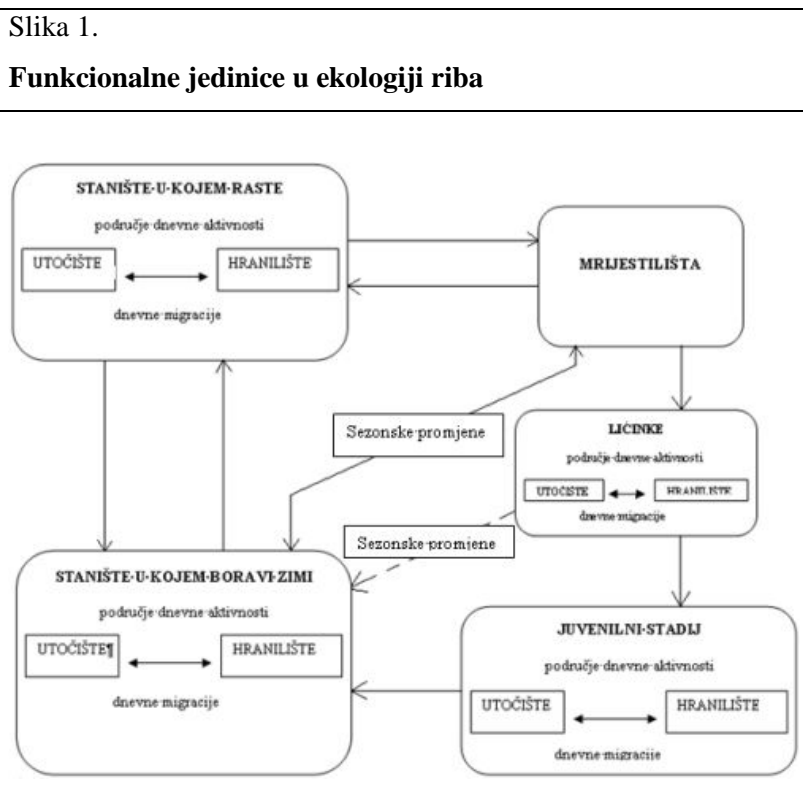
Slika 1.

**Funkcionalne jedinice u ekologiji riba**

STANIŠTE·U·KOJEM·RASTE

područje·dnevne·aktivnosti

UTOČIŠTE

HRANILIŠTE

dnevne·migracije

MRIJESTILIŠTA

Sezonske·promjene

LIČINKE

područje·dnevne·aktivnosti

UTOČIŠTE

HRANILIŠTE

dnevne·migracije

Sezonske·promjene

STANIŠTE·U·KOJEM·BORAVI·ZIMI

područje·dnevne·aktivnosti

UTOČIŠTE¶

HRANILIŠTE

dnevne·migracije

JUVENILNI·STADIJ

područje·dnevne·aktivnosti

UTOČIŠTE

HRANILIŠTE

dnevne·migracije